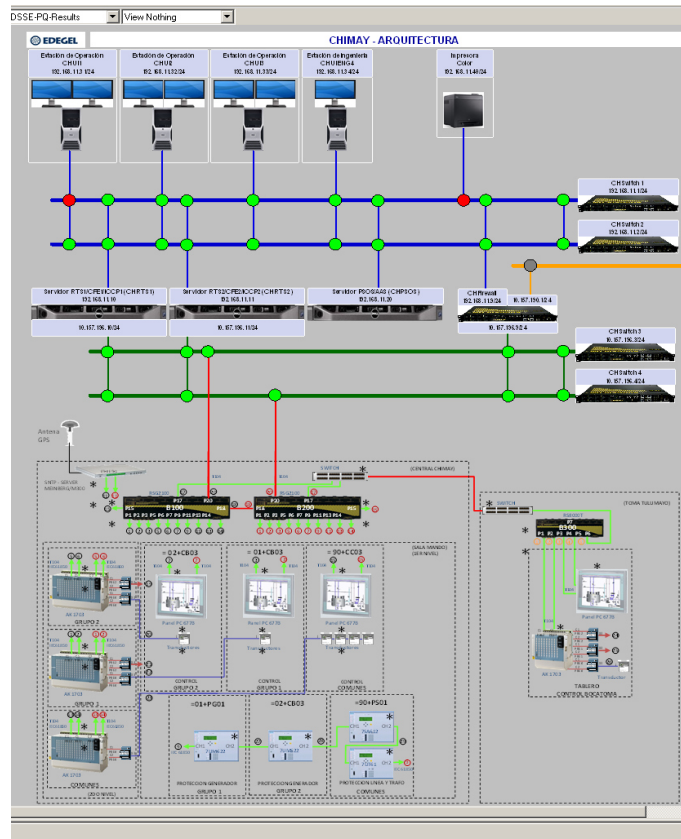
DSSE-PQ-Results
View Nothing

EDEGEL

CHIMAY - ARQUITECTURA

Estación de Operación CHU01 192.168.11.2/24

Estación de Operación CHU02 192.168.11.32/24

Estación de Operación CHU03 192.168.11.33/24

Estación de Ingeniería CHUIENG4 192.168.11.4/24

Impresora Color 192.168.11.40/24

CHSwitch 1 192.168.11.1/24

CHSwitch 2 192.168.11.2/24

Servidor RTS1/CFE1/CCP1 (CHRTS1) 192.168.11.10

10.157.196.10/24

Servidor RTS2/CFE2/CCP2 (CHRTS2) 192.168.11.11

10.157.196.11/24

Servidor PSOSAAS (CHPSOS) 192.168.11.20

CHFirewall 192.168.11.3/24 10.157.196.12/4

10.157.196.3/24

CHSwitch 3 10.157.196.3/24

CHSwitch 4 10.157.196.4/24

Antena GPS

SWITCH

(CENTRAL CHIMAY)

B100

B200

P1 P2 P3 P4 P5 P6 P7 P8 P9 P10 P11 P12 P13 P14

(SALA MANDO) (GENERAL)

=02+CB03

=01+CB03

=90+CC03

Panel PC 677B

GRUPO 2

GRUPO 1

AK 1703

CONTROL GRUPO 2

CONTROL GRUPO 1

CONTROL COMUNES

=01+PG01

=02+CB03

=90+PS01

PROTECCION GENERADOR GRUPO 1

PROTECCION GENERADOR GRUPO 2

PROTECCION LINEA Y TRAFO COMUNES

(TOMA TULUMAYO)

SWITCH

TABLERO CONTROL BOCATOMA